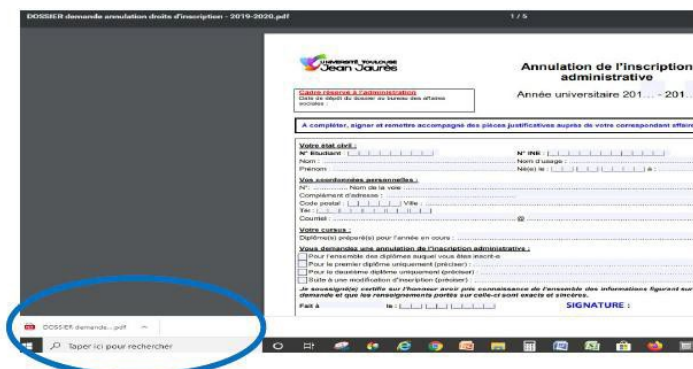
DOSSIER demande annulation droits d'inscription - 2019-2020.pdf

1 / 5

UNIVERSITÉ TOULOUSE Jean Jaurès

Annulation de l'inscription administrative

Année universitaire 201... - 201...

Cadre réservé à l'administration
Date de dépôt du dossier au bureau des affaires sociales :

A compléter, signer et remettre accompagné des pièces justificatives auprès de votre correspondant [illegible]

Votre état civil :
N° Étudiant : N° INE :
Nom : Nom d'usage :
Prénom : Né(e) le : à :

Vos coordonnées personnelles :
N°: Nom de la voie :
Complément d'adresse :
Code postal : Ville :
Tél :
Courriel : @

Votre cursus :
Diplôme(s) préparé(s) pour l'année en cours :

Vous demandez une annulation de l'inscription administrative :
Pour l'ensemble des diplômes auquel vous êtes inscrit-e
Pour le premier diplôme uniquement (préciser)
Pour le deuxième diplôme uniquement (préciser)
Suite à une modification d'inscription (préciser)

Je soussigné(e) certifie sur l'honneur avoir pris connaissance de l'ensemble des informations figurant sur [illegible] demande et que les renseignements portés sur celle-ci sont exacts et sincères.

Fait à le :

SIGNATURE :

DOSSIER-demande....pdf

Taper ici pour rechercher